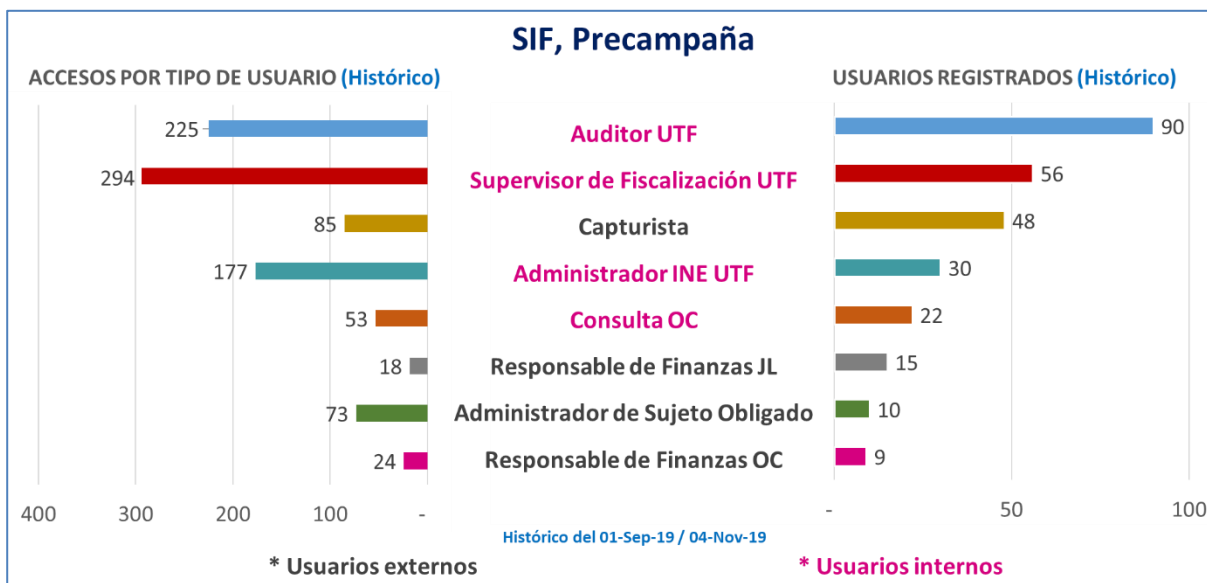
SIF, Precampaña

ACCESOS POR TIPO DE USUARIO (Histórico)

USUARIOS REGISTRADOS (Histórico)

| Accesos | Tipo de usuario | Usuarios registrados |
|---|---|---|
| 225 | Auditor UTF | 90 |
| 294 | Supervisor de Fiscalización UTF | 56 |
| 85 | Capturista | 48 |
| 177 | Administrador INE UTF | 30 |
| 53 | Consulta OC | 22 |
| 18 | Responsable de Finanzas JL | 15 |
| 73 | Administrador de Sujeto Obligado | 10 |
| 24 | Responsable de Finanzas OC | 9 |

400 300 200 100 -

- 50 100

Histórico del 01-Sep-19 / 04-Nov-19

* Usuarios externos

* Usuarios internos